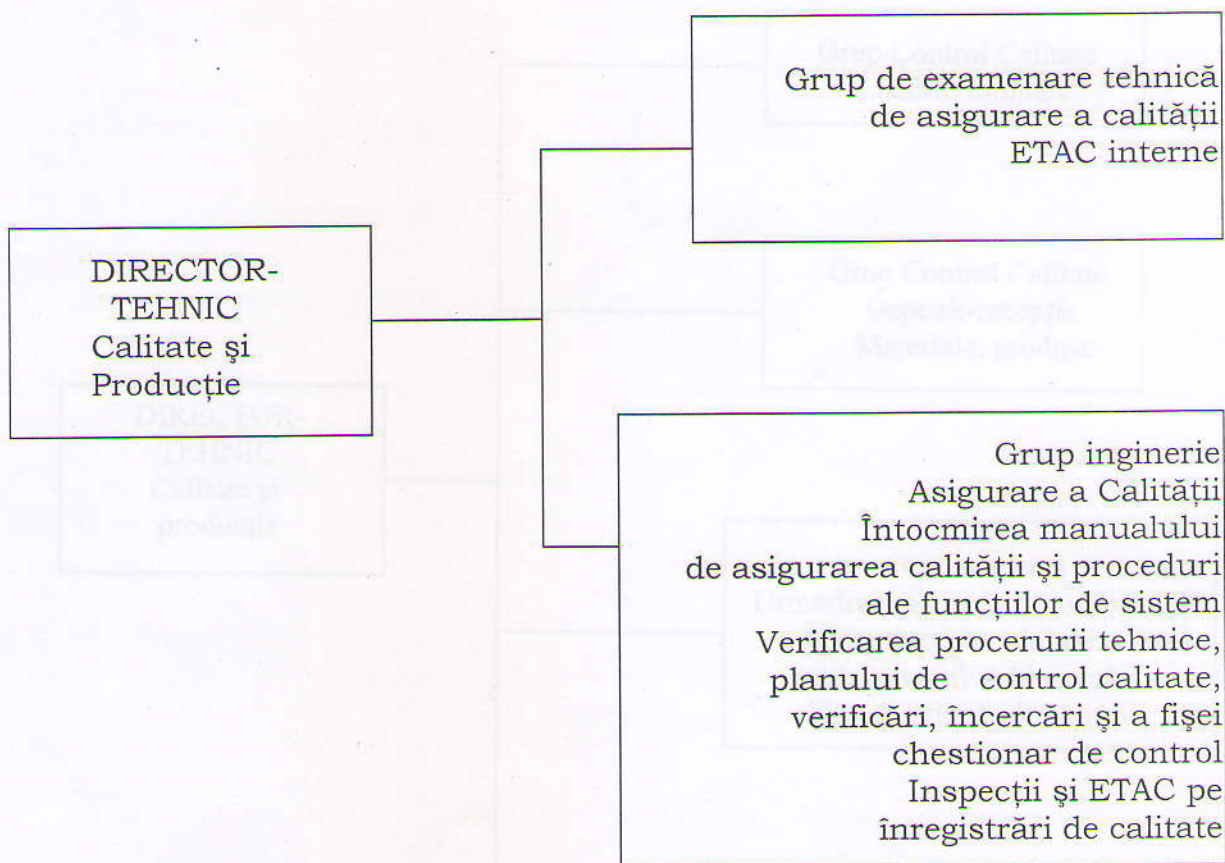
DIRECTOR-TEHNIC
Calitate şi
Producție

Grup de examenare tehnică
de asigurare a calității
ETAC interne

Grup inginerie
Asigurare a Calității
Întocmirea manualului
de asigurarea calității şi proceduri
ale funcțiilor de sistem
Verificarea procerurii tehnice,
planului de control calitate,
verificări, încercări şi a fişei
chestionar de control
Inspecții şi ETAC pe
înregistrări de calitate